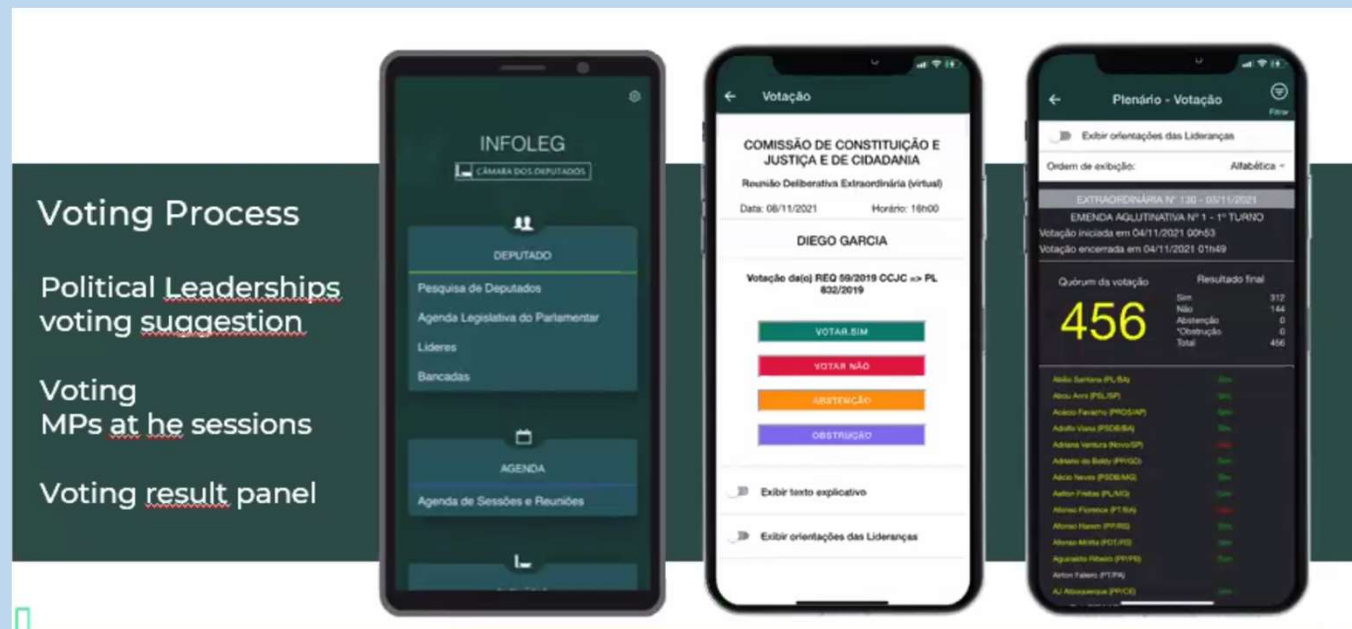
Voting Process

Political Leaderships voting suggestion

Voting
MPs at he sessions

Voting result panel

INFOLEG
CÂMARA DOS DEPUTADOS

DEPUTADO
Pesquisa de Deputados
Agenda Legislativa do Parlamentar
Líderes
Bancadas

AGENDA
Agenda de Sessões e Reuniões

Votação

COMISSÃO DE CONSTITUIÇÃO E JUSTIÇA E DE CIDADANIA
Reunião Deliberativa Extraordinária (virtual)
Data: 08/11/2021 Horário: 16h00

DIEGO GARCIA

Votação da(o) REQ 59/2019 CCJC => PL 832/2019

VOTAR SIM
VOTAR NÃO
ABSTENÇÃO
OBSTRUÇÃO

Exibir texto explicativo
Exibir orientações das Lideranças

Plenário - Votação
Filtrar
Exibir orientações das Lideranças
Ordem de exibição: Alfabética

EXTRAORDINÁRIA Nº 130 - 03/11/2021
EMENDA AGLUTINATIVA Nº 1 - 1º TURNO
Votação iniciada em 04/11/2021 00h53
Votação encerrada em 04/11/2021 01h49

Quórum da votação
456
Resultado final
Sim 312
Não 144
Abstenção 0
*Obstrução 0
Total 456

Abílio Santana (PL/BA) Sim
Abou Anni (PSL/SP) Sim
Acácio Favacho (PROS/AP) Sim
Adolfo Viana (PSDB/BA) Sim
Adriana Ventura (Novo/SP) Não
Adriano do Baldy (PP/GO) Sim
Aécio Neves (PSDB/MG) Sim
Aelton Freitas (PL/MG) Sim
Afonso Florence (PT/BA) Não
Afonso Hamm (PP/RS) Sim
Afonso Motta (PDT/RS) Sim
Aguinaldo Ribeiro (PP/PB) Sim
Airton Faleiro (PT/PA)
AJ Albuquerque (PP/CE)